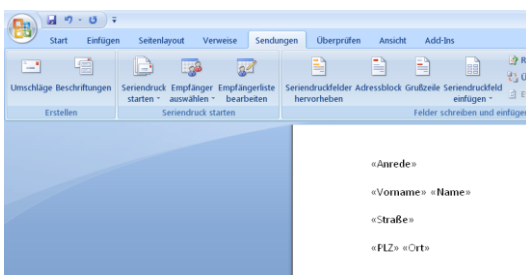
Start Einfügen Seitenlayout Verweise Sendungen Überprüfen Ansicht Add-Ins

Umschläge Beschriftungen
Erstellen

Seriendruck starten
Empfänger auswählen
Empfängerliste bearbeiten
Seriendruck starten

Seriendruckfelder hervorheben
Adressblock
Grußzeile
Seriendruckfeld einfügen
Felder schreiben und einfügen

«Anrede»

«Vorname» «Name»

«Straße»

«PLZ» «Ort»